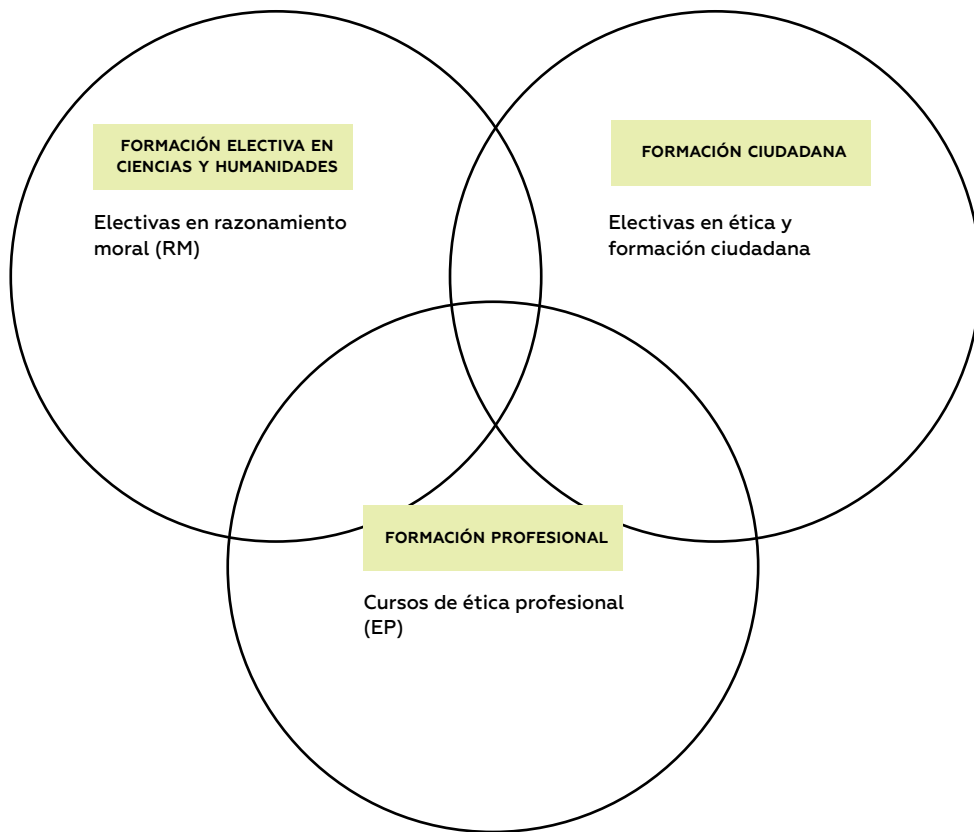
FORMACIÓN ELECTIVA EN CIENCIAS Y HUMANIDADES

Electivas en razonamiento moral (RM)

FORMACIÓN CIUDADANA

Electivas en ética y formación ciudadana

FORMACIÓN PROFESIONAL

Cursos de ética profesional (EP)